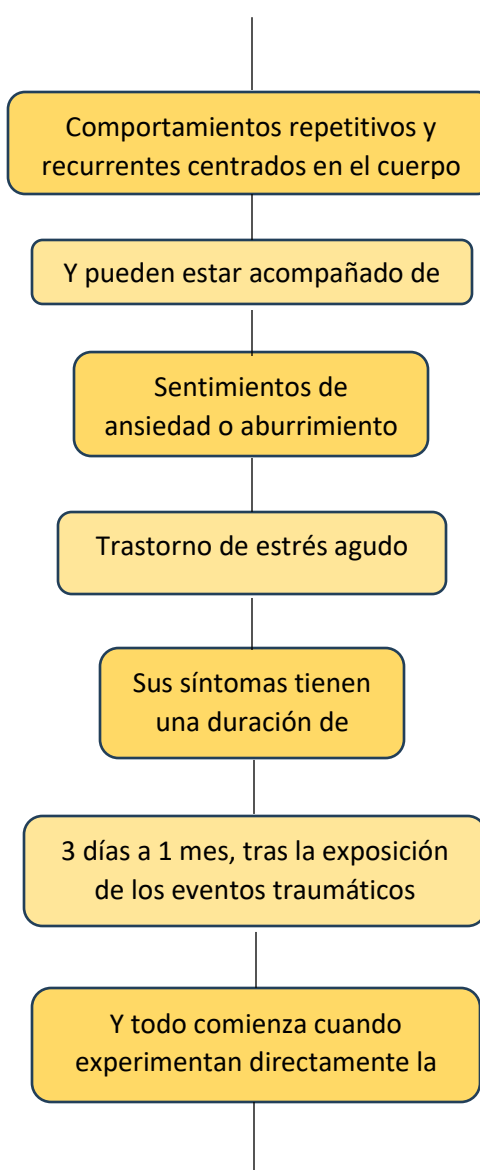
Comportamientos repetitivos y recurrentes centrados en el cuerpo

Y pueden estar acompañado de

Sentimientos de ansiedad o aburrimiento

Trastorno de estrés agudo

Sus síntomas tienen una duración de

3 días a 1 mes, tras la exposición de los eventos traumáticos

Y todo comienza cuando experimentan directamente la